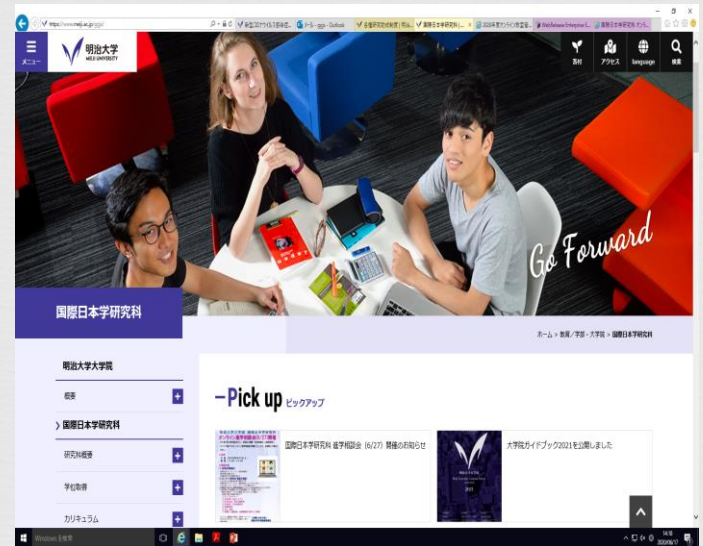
https://www.meiji.ac.jp/ggjs/

メニュー

明治大学
MEIJI UNIVERSITY

取材

アクセス

language

検索

Go Forward

国際日本学研究科

ホーム > 教育／学部・大学院 > 国際日本学研究科

明治大学大学院

概要

国際日本学研究科

研究科概要

学位取得

カリキュラム

Pick up ピックアップ

国際日本学研究科 進学相談会（6/27）開催のお知らせ

大学院ガイドブック2021を公開しました

Windows を検索